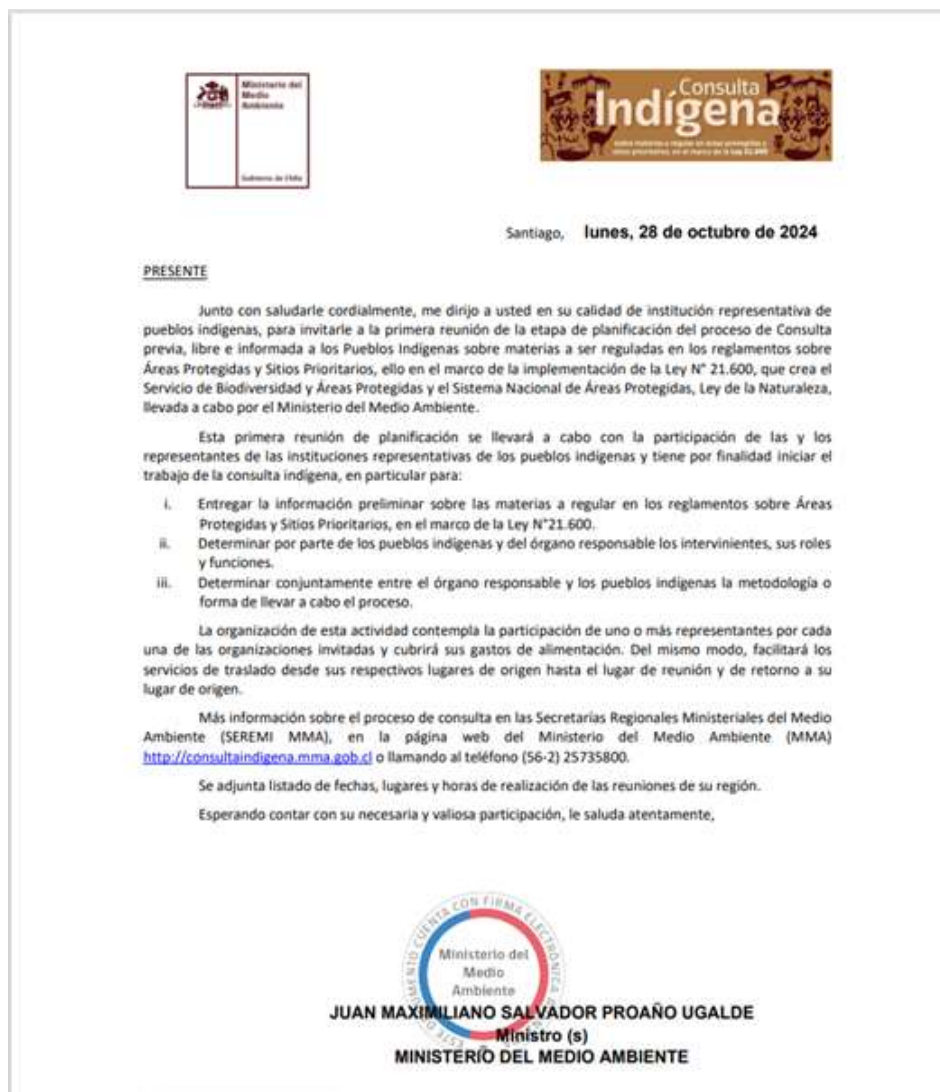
Ministerio del Medio Ambiente

Gobierno de Chile

Consulta Indígena

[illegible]

Santiago, lunes, 28 de octubre de 2024

PRESENTE

Junto con saludarle cordialmente, me dirijo a usted en su calidad de institución representativa de pueblos indígenas, para invitarle a la primera reunión de la etapa de planificación del proceso de Consulta previa, libre e informada a los Pueblos Indígenas sobre materias a ser reguladas en los reglamentos sobre Áreas Protegidas y Sitios Prioritarios, ello en el marco de la implementación de la Ley N° 21.600, que crea el Servicio de Biodiversidad y Áreas Protegidas y el Sistema Nacional de Áreas Protegidas, Ley de la Naturaleza, llevada a cabo por el Ministerio del Medio Ambiente.

Esta primera reunión de planificación se llevará a cabo con la participación de las y los representantes de las instituciones representativas de los pueblos indígenas y tiene por finalidad iniciar el trabajo de la consulta indígena, en particular para:

i. Entregar la información preliminar sobre las materias a regular en los reglamentos sobre Áreas Protegidas y Sitios Prioritarios, en el marco de la Ley N°21.600.
ii. Determinar por parte de los pueblos indígenas y del órgano responsable los intervinientes, sus roles y funciones.
iii. Determinar conjuntamente entre el órgano responsable y los pueblos indígenas la metodología o forma de llevar a cabo el proceso.

La organización de esta actividad contempla la participación de uno o más representantes por cada una de las organizaciones invitadas y cubrirá sus gastos de alimentación. Del mismo modo, facilitará los servicios de traslado desde sus respectivos lugares de origen hasta el lugar de reunión y de retorno a su lugar de origen.

Más información sobre el proceso de consulta en las Secretarías Regionales Ministeriales del Medio Ambiente (SEREMI MMA), en la página web del Ministerio del Medio Ambiente (MMA) http://consultaindigena.mma.gob.cl o llamando al teléfono (56-2) 25735800.

Se adjunta listado de fechas, lugares y horas de realización de las reuniones de su región.

Esperando contar con su necesaria y valiosa participación, le saluda atentamente,

ESTE DOCUMENTO CUENTA CON FIRMA ELECTRÓNICA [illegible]
Ministerio del Medio Ambiente

JUAN MAXIMILIANO SALVADOR PROAÑO UGALDE
Ministro (s)
MINISTERIO DEL MEDIO AMBIENTE